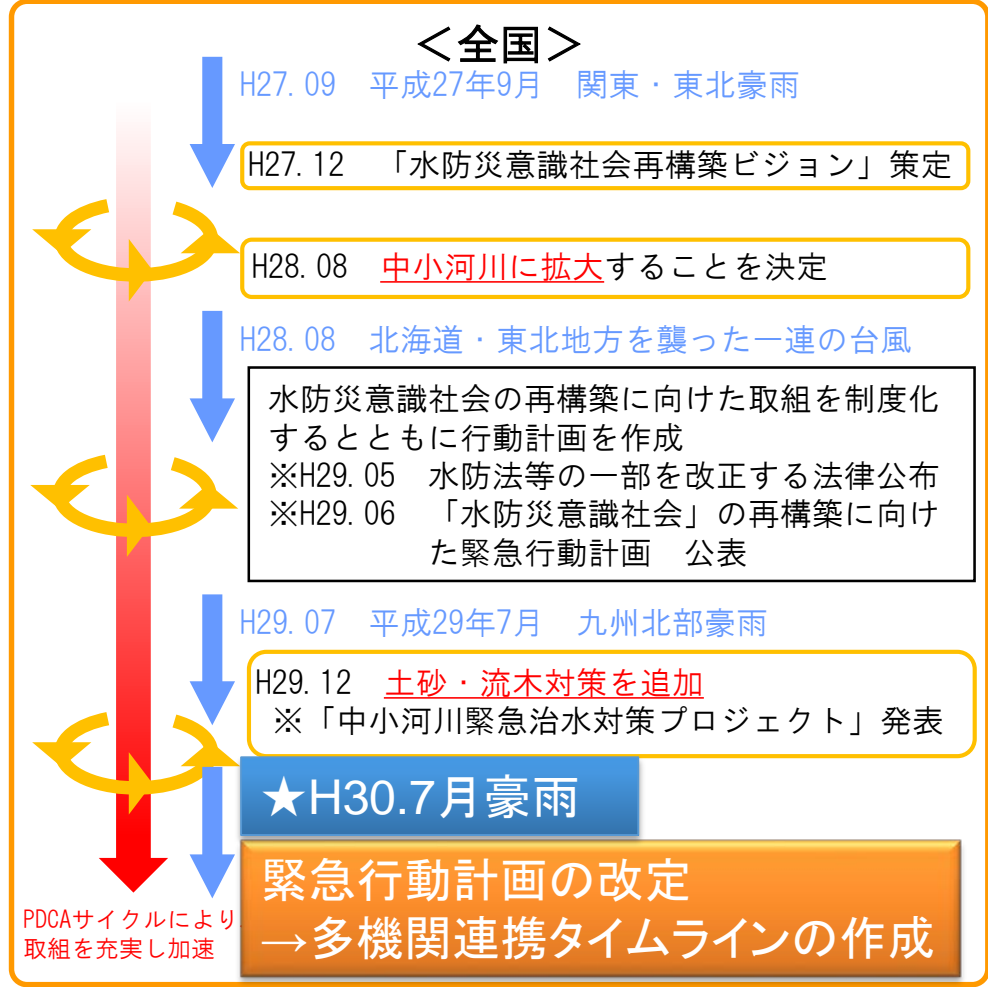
＜全国＞

H27.09　平成27年9月　関東・東北豪雨

H27.12　「水防災意識社会再構築ビジョン」策定

H28.08　中小河川に拡大することを決定

H28.08　北海道・東北地方を襲った一連の台風

水防災意識社会の再構築に向けた取組を制度化するとともに行動計画を作成
※H29.05　水防法等の一部を改正する法律公布
※H29.06　「水防災意識社会」の再構築に向けた緊急行動計画　公表

H29.07　平成29年7月　九州北部豪雨

H29.12　土砂・流木対策を追加
※「中小河川緊急治水対策プロジェクト」発表

★H30.7月豪雨

緊急行動計画の改定
→多機関連携タイムラインの作成

PDCAサイクルにより取組を充実し加速